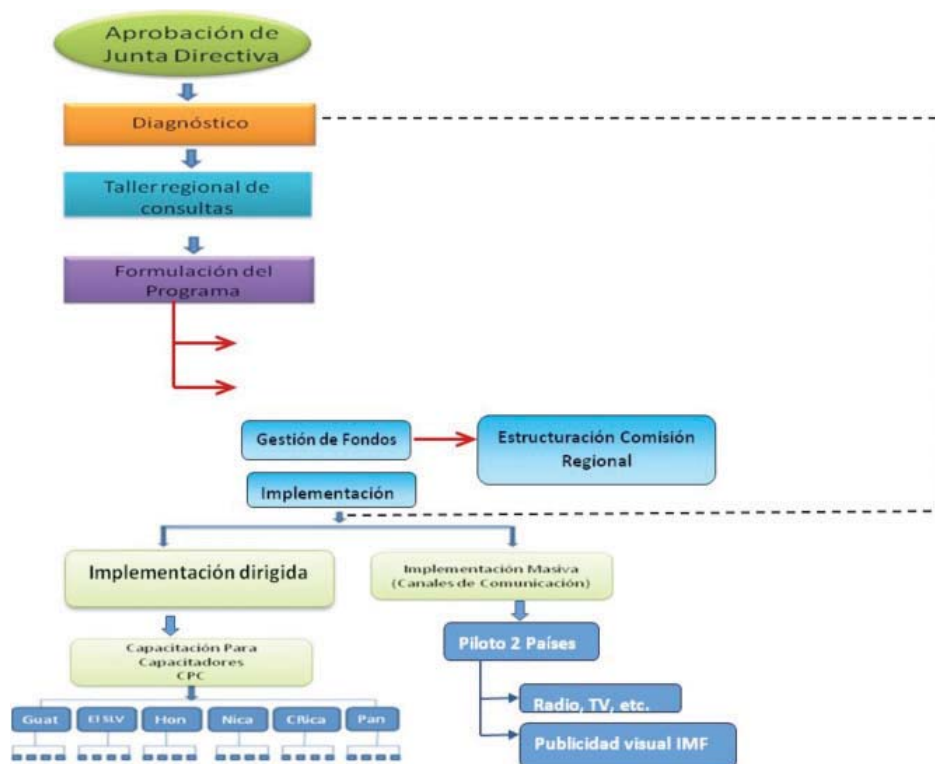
Aprobación de Junta Directiva

Diagnóstico

Taller regional de consultas

Formulación del Programa

Gestión de Fondos

Estructuración Comisión Regional

Implementación

Implementación dirigida

Implementación Masiva (Canales de Comunicación)

Capacitación Para Capacitadores CPC

Piloto 2 Países

Guat

El SLV

Hon

Nica

CRica

Pan

Radio, TV, etc.

Publicidad visual IMF